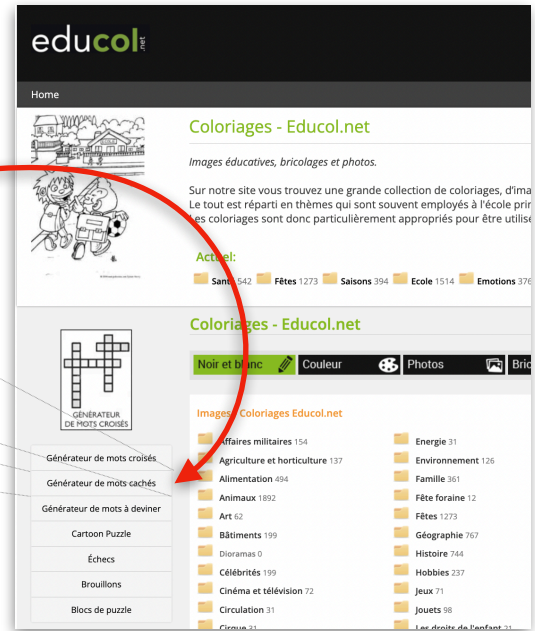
educol.net

Home

Coloriages - Educol.net

Images éducatives, bricolages et photos.

Sur notre site vous trouvez une grande collection de coloriages, d'ima
Le tout est réparti en thèmes qui sont souvent employés à l'école prim
Les coloriages sont donc particulièrement appropriés pour être utilise

Actuel:

Santé 542 Fêtes 1273 Saisons 394 Ecole 1514 Emotions 376

GÉNÉRATEUR DE MOTS CROISÉS

Coloriages - Educol.net

Noir et blanc Couleur Photos Bric

Images Coloriages Educol.net

| | |
|---|---|
| Affaires militaires 154 | Energie 31 |
| Agriculture et horticulture 137 | Environnement 126 |
| Alimentation 494 | Famille 361 |
| Animaux 1892 | Fête foraine 12 |
| Art 62 | Fêtes 1273 |
| Bâtiments 199 | Géographie 767 |
| Dioramas 0 | Histoire 744 |
| Célébrités 199 | Hobbies 237 |
| Cinéma et télévision 72 | Jeux 71 |
| Circulation 31 | Jouets 98 |
| Cirque 31 | Les droits de l'enfant 21 |

Générateur de mots croisés
Générateur de mots cachés
Générateur de mots à deviner
Cartoon Puzzle
Échecs
Brouillons
Blocs de puzzle